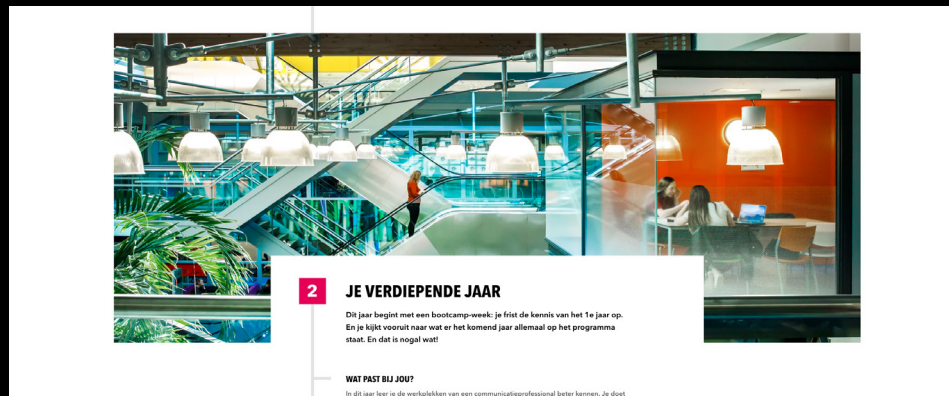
2

JE VERDIEPENDE JAAR

Dit jaar begint met een bootcamp-week: je frist de kennis van het 1e jaar op. En je kijkt vooruit naar wat er het komend jaar allemaal op het programma staat. En dat is nogal wat!

WAT PAST BIJ JOU?

In dit jaar leer je de werkplekken van een communicatieprofessional beter kennen. Je doet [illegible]